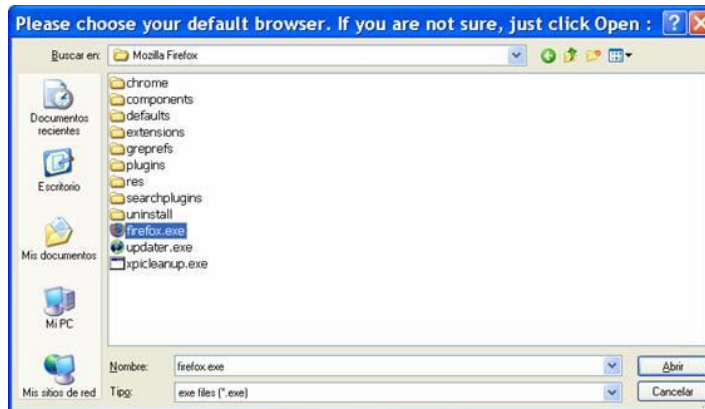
Please choose your default browser. If you are not sure, just click Open :

Buscar en: Mozilla Firefox

Documentos recientes

Escritorio

Mis documentos

Mi PC

Mis sitios de red

chrome
components
defaults
extensions
greprefs
plugins
res
searchplugins
uninstall
firefox.exe
updater.exe
xpicleanup.exe

Nombre: firefox.exe

Tipo: exe files (*.exe)

Abrir

Cancelar